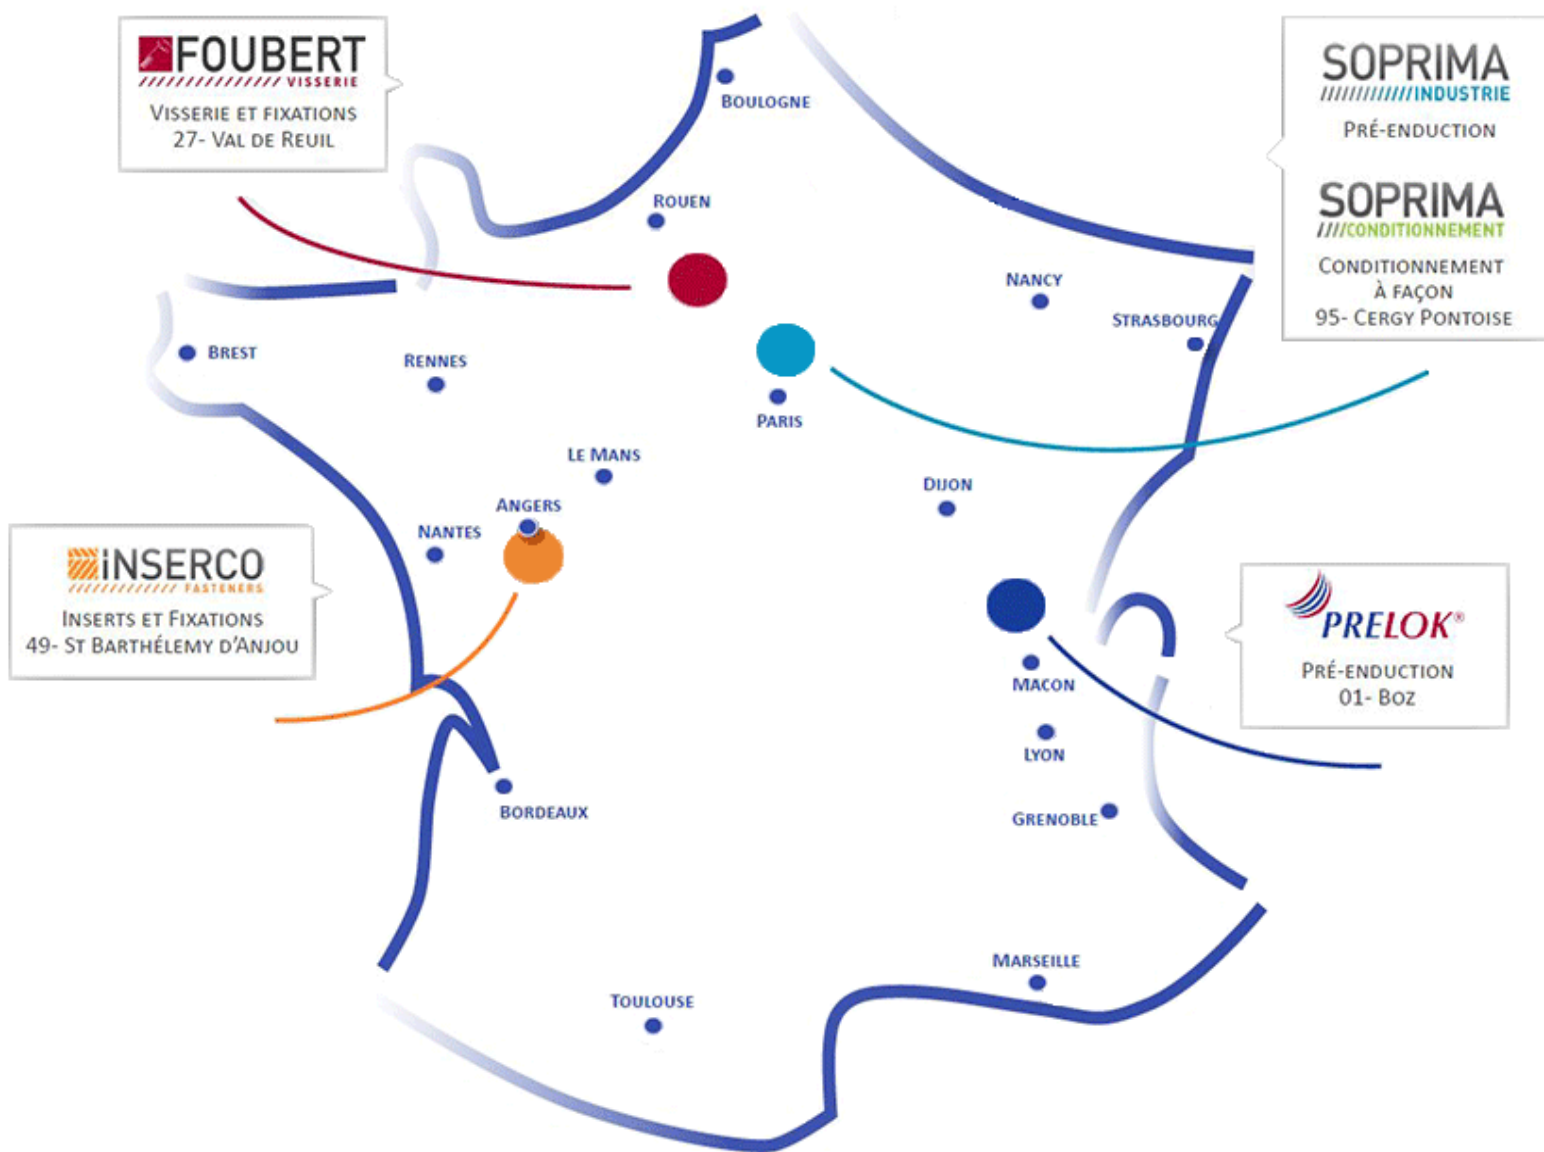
FOUBERT
VISSERIE
Visserie et fixations
27- Val de Reuil

SOPRIMA
INDUSTRIE
Pré-enduction

SOPRIMA
CONDITIONNEMENT
Conditionnement à façon
95- Cergy Pontoise

Boulogne

Rouen

Nancy

Strasbourg

Brest

Rennes

Paris

Le Mans

Dijon

Angers

Nantes

iNSERCO
FASTENERS
Inserts et Fixations
49- St Barthélemy d'Anjou

PRELOK®
Pré-enduction
01- Boz

Macon

Lyon

Bordeaux

Grenoble

Marseille

Toulouse